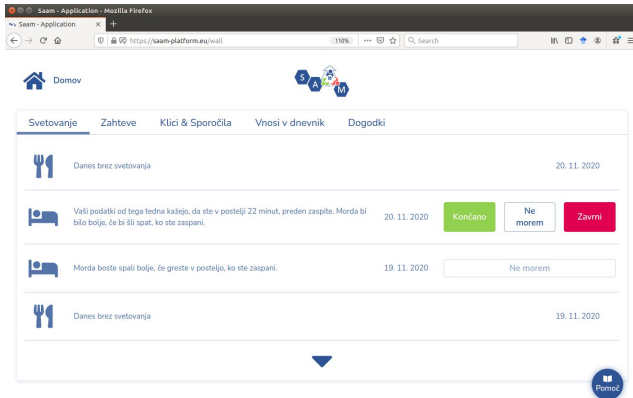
Saam - Application - Mozilla Firefox
Saam - Application
https://saam-platform.eu/wall
110%
Search

Domov

S A M

Svetovanje
Zahteve
Klici & Sporočila
Vnosi v dnevnik
Dogodki

Danes brez svetovanja
20. 11. 2020

Vaši podatki od tega tedna kažejo, da ste v postelji 22 minut, preden zaspite. Morda bi bilo bolje, če bi šli spat, ko ste zaspani.
20. 11. 2020
Končano
Ne morem
Zavrni

Morda boste spali bolje, če greste v posteljo, ko ste zaspani.
19. 11. 2020
Ne morem

Danes brez svetovanja
19. 11. 2020

Pomoč